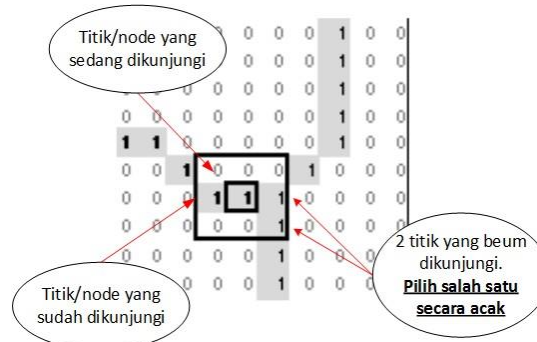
Titik/node yang sedang dikunjungi

Titik/node yang sudah dikunjungi

2 titik yang beum dikunjungi. **Pilih salah satu secara acak**

| | | | | | | | | | |
|---|---|---|---|---|---|---|---|---|---|
| | | 0 | 0 | 0 | 0 | 1 | 0 | 0 |
| | | 0 | 0 | 0 | 0 | 1 | 0 | 0 |
| 0 | 0 | 0 | 0 | 0 | 0 | 1 | 0 | 0 |
| 0 | 0 | 0 | 0 | 0 | 0 | 1 | 0 | 0 |
| 1 | 1 | 0 | 0 | 0 | 0 | 1 | 0 | 0 |
| 0 | 0 | 1 | 0 | 0 | 0 | 1 | 0 | 0 | 0 |
| 0 | 0 | 0 | 1 | 1 | 1 | 0 | 0 | 0 |
| 0 | 0 | 0 | 0 | 0 | 1 | 0 | 0 | 0 |
| 0 | 0 | 0 | 0 | 0 | 1 | 0 | 0 | 0 |
| | | 0 | 0 | 0 | 1 | 0 | 0 | 0 |